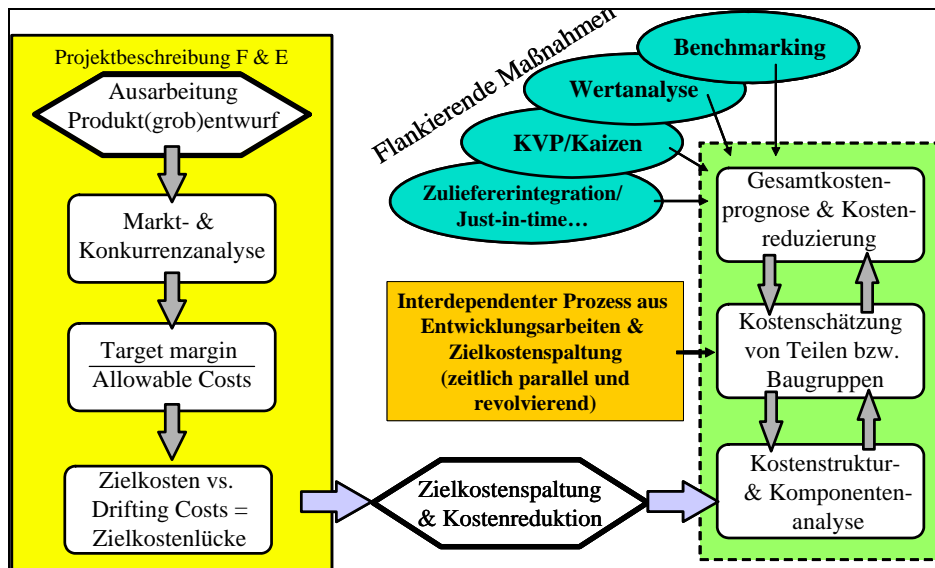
Projektbeschreibung F & E

Ausarbeitung Produkt(grob)entwurf

Markt- & Konkurrenzanalyse

Target margin
Allowable Costs

Zielkosten vs. Drifting Costs = Zielkostenlücke

Flankierende Maßnahmen

Benchmarking

Wertanalyse

KVP/Kaizen

Zuliefererintegration/ Just-in-time…

Interdependenter Prozess aus Entwicklungsarbeiten & Zielkostenspaltung (zeitlich parallel und revolvierend)

Zielkostenspaltung & Kostenreduktion

Gesamtkostenprognose & Kostenreduzierung

Kostenschätzung von Teilen bzw. Baugruppen

Kostenstruktur- & Komponentenanalyse